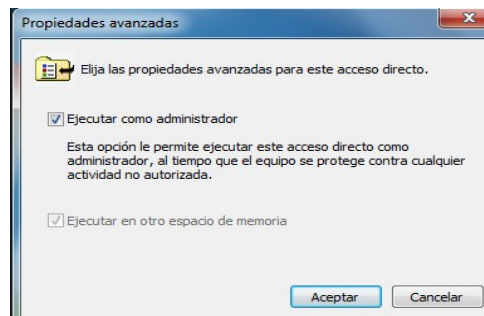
Propiedades avanzadas

Elija las propiedades avanzadas para este acceso directo.

Ejecutar como administrador

Esta opción le permite ejecutar este acceso directo como administrador, al tiempo que el equipo se protege contra cualquier actividad no autorizada.

Ejecutar en otro espacio de memoria

Aceptar
Cancelar